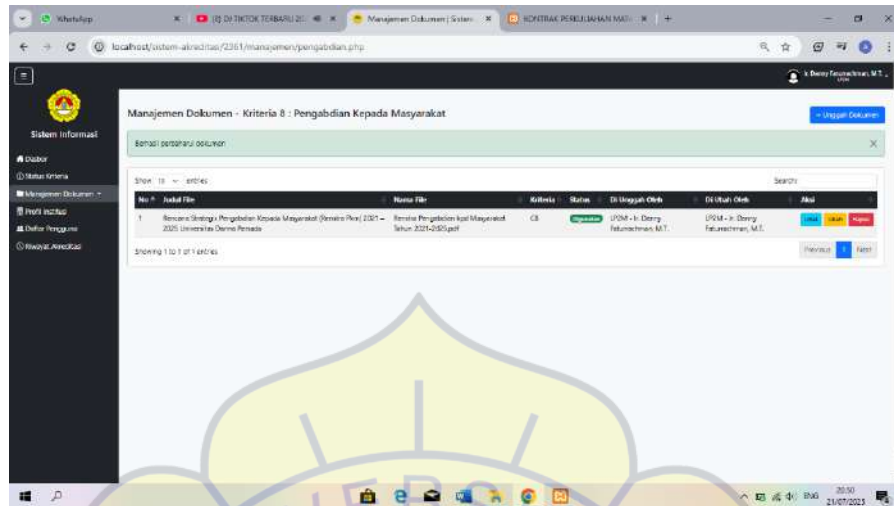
WhatsApp
(1) DI TIKTOK TERBARU 20
Manajemen Dokumen | Sistem
KONTRAK PERKULIAHAN MATA

localhost/sistem-akreditasi/2361/manajemen/pengabdian.php

Ir. Denny Fatumachman, M.T.

Sistem Informasi
Dasbor
Status Kriteria
Manajemen Dokumen
Profil Institusi
Daftar Pengguna
Riwayat Akreditasi

Manajemen Dokumen - Kriteria 8 : Pengabdian Kepada Masyarakat

+ Unggah Dokumen

Berhasil memperbarui dokumen

Show 10 entries

Search:

| No | Judul File | Nama File | Kriteria | Status | Di Unggah Oleh | Di Ubah Oleh | Aksi |
|---|---|---|---|---|---|---|---|
| 1 | Rencana Strategis Pengabdian Kepada Masyarakat (Renstra Pkm) 2021 – 2025 Universitas Darma Persada | Renstra Pengabdian kpd Masyarakat Tahun 2021-2025.pdf | C8 | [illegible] | LP2M - Ir. Denny Fatumachman, M.T. | LP2M - Ir. Denny Fatumachman, M.T. | Lihat Ubah Hapus |

Showing 1 to 1 of 1 entries

Previous 1 Next

20:50
21/07/2023
ENG